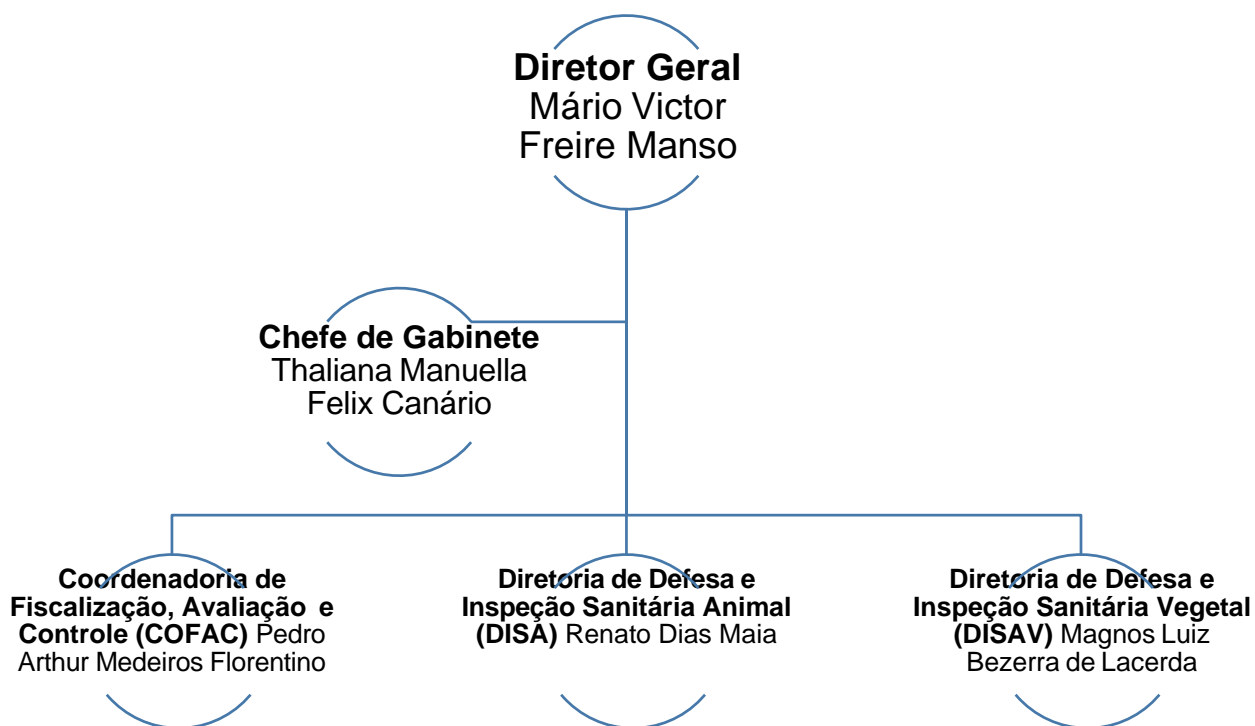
Diretor Geral
Mário Victor Freire Manso

Chefe de Gabinete
Thaliana Manuella Felix Canário

Coordenadoria de Fiscalização, Avaliação e Controle (COFAC) Pedro Arthur Medeiros Florentino

Diretoria de Defesa e Inspeção Sanitária Animal (DISA) Renato Dias Maia

Diretoria de Defesa e Inspeção Sanitária Vegetal (DISAV) Magnos Luiz Bezerra de Lacerda